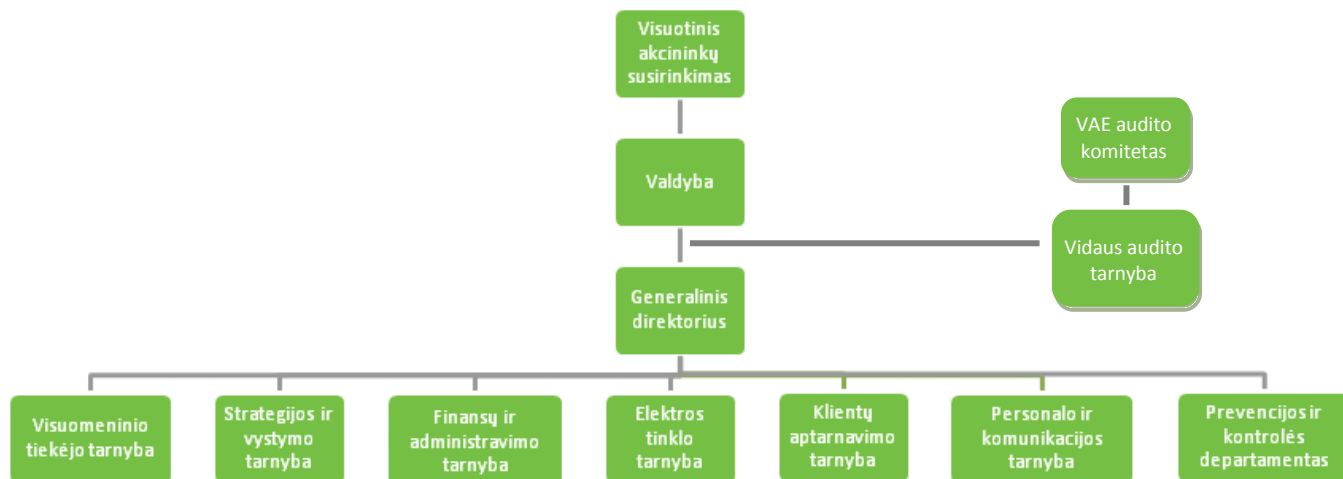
Visuotinis akcininkų susirinkimas

Valdyba

VAE audito komitetas

Vidaus audito tarnyba

Generalinis direktorius

Visuomeninio tiekėjo tarnyba

Strategijos ir vystymo tarnyba

Finansų ir administravimo tarnyba

Elektros tinklo tarnyba

Klientų aptarnavimo tarnyba

Personalo ir komunikacijos tarnyba

Prevencijos ir kontrolės departamentas